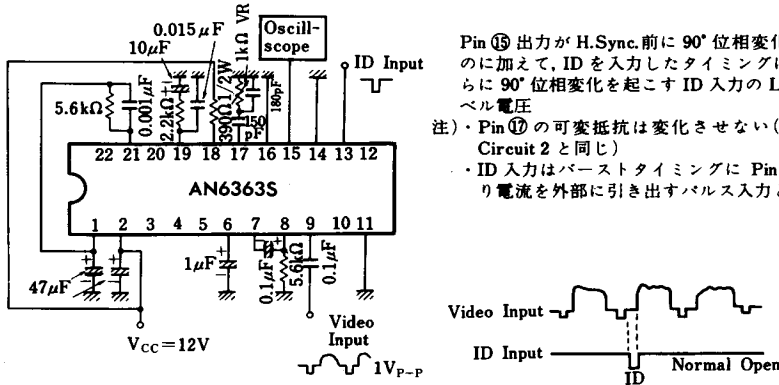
0.015$\mu$F
10$\mu$F
1k$\Omega$ VR
Oscill-scope
ID Input
5.6k$\Omega$
0.001$\mu$F
2.2k$\Omega$
390$\Omega$1/2W
150pF
180pF
22 21 20 19 18 17 16 15 14 13 12
AN6363S
1 2 3 4 5 6 7 8 9 10 11
1$\mu$F
0.1$\mu$F
5.6k$\Omega$
0.1$\mu$F
47$\mu$F
$V_{CC}$=12V
Video Input
1$V_{P-P}$

Pin ⑮ 出力が H.Sync.前に 90° 位相変化 のに加えて, ID を入力したタイミングに らに 90° 位相変化を起こす ID 入力の L ベル電圧

注)・Pin ⑰ の可変抵抗は変化させない( Circuit 2 と同じ)
・ID 入力はバーストタイミングに Pin り電流を外部に引き出すパルス入力と

Video Input
ID Input
ID
Normal Open